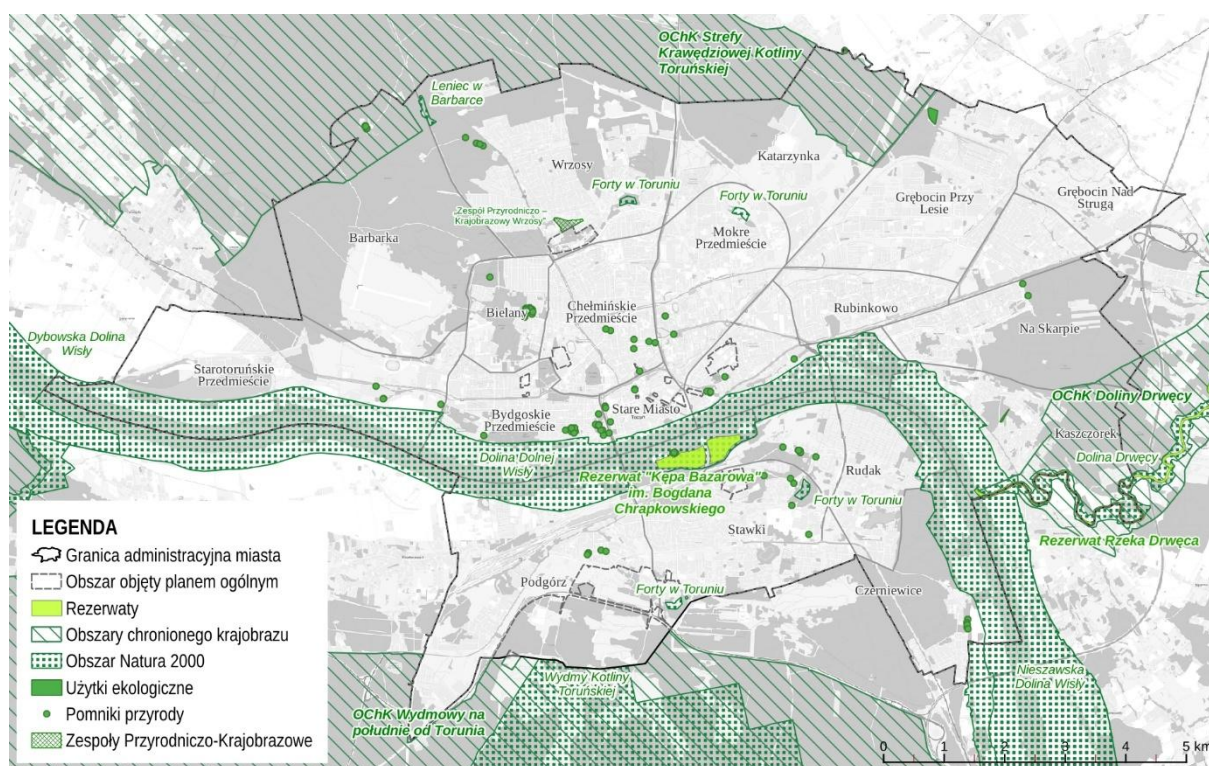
OChK Strefy Krawędziowej Kotliny Toruńskiej

Leniec w Barbarce

Wrzosy

Katarzynka

Forty w Toruniu

Forty w Toruniu

Zespół Przyrodniczo – Krajobrazowy Wrzosy

Grębocin Przy Lesie

Grębocin Nad Strugą

Barbarka

Mokre Przedmieście

Bielany

Chełmińskie Przedmieście

Rubinkowo

Na Skarpie

Dybowska Dolina Wisły

Starotoruńskie Przedmieście

Stare Miasto

Bydgoskie Przedmieście

OChK Doliny Drwęcy

Kaszczorek

Dolina Drwęcy

Dolina Dolnej Wisły

Rezerwat "Kępa Bazarowa" im. Bogdana Chrapkowskiego

Rudak

Forty w Toruniu

Stawki

Rezerwat Rzeka Drwęca

Podgórz

Forty w Toruniu

Czerniewice

Wydmy Kotliny Toruńskiej

Nieszawska Dolina Wisły

OChK Wydmowy na południe od Torunia

LEGENDA
Granica administracyjna miasta
Obszar objęty planem ogólnym
Rezerwaty
Obszary chronionego krajobrazu
Obszar Natura 2000
Użytki ekologiczne
Pomniki przyrody
Zespoły Przyrodniczo-Krajobrazowe

0 1 2 3 4 5 km